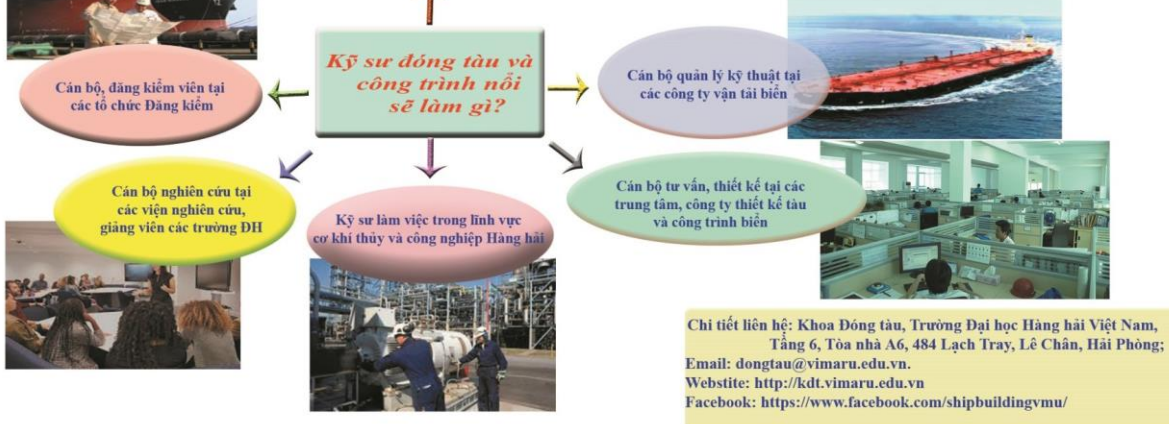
Kỹ sư đóng tàu và công trình nổi sẽ làm gì?

Cán bộ, đăng kiểm viên tại các tổ chức Đăng kiểm

Cán bộ quản lý kỹ thuật tại các công ty vận tải biển

Cán bộ nghiên cứu tại các viện nghiên cứu, giảng viên các trường ĐH

Kỹ sư làm việc trong lĩnh vực cơ khí thủy và công nghiệp Hàng hải

Cán bộ tư vấn, thiết kế tại các trung tâm, công ty thiết kế tàu và công trình biển

Chi tiết liên hệ: Khoa Đóng tàu, Trường Đại học Hàng hải Việt Nam, Tầng 6, Tòa nhà A6, 484 Lạch Tray, Lê Chân, Hải Phòng;
Email: dongtau@vimaru.edu.vn.
Webstite: http://kdt.vimaru.edu.vn
Facebook: https://www.facebook.com/shipbuildingvmu/